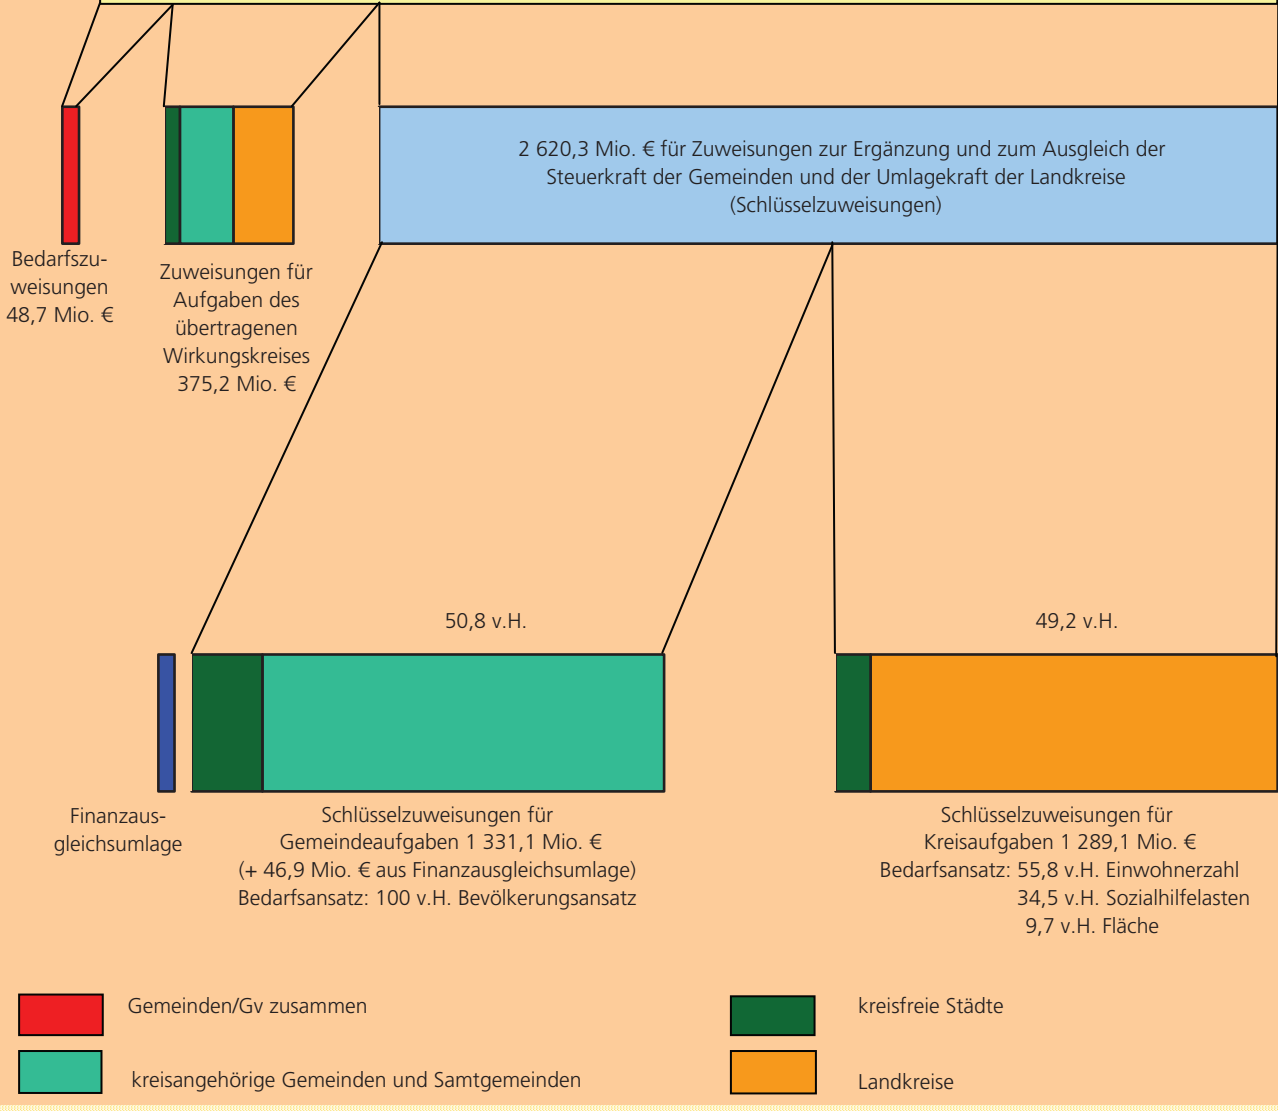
2 620,3 Mio. € für Zuweisungen zur Ergänzung und zum Ausgleich der Steuerkraft der Gemeinden und der Umlagekraft der Landkreise (Schlüsselzuweisungen)

Bedarfszuweisungen 48,7 Mio. €

Zuweisungen für Aufgaben des übertragenen Wirkungskreises 375,2 Mio. €

50,8 v.H.

49,2 v.H.

Finanzausgleichsumlage

Schlüsselzuweisungen für Gemeindeaufgaben 1 331,1 Mio. € (+ 46,9 Mio. € aus Finanzausgleichsumlage) Bedarfsansatz: 100 v.H. Bevölkerungsansatz

Schlüsselzuweisungen für Kreisaufgaben 1 289,1 Mio. €
Bedarfsansatz: 55,8 v.H. Einwohnerzahl
34,5 v.H. Sozialhilfelasten
9,7 v.H. Fläche

Gemeinden/Gv zusammen

kreisfreie Städte

kreisangehörige Gemeinden und Samtgemeinden

Landkreise